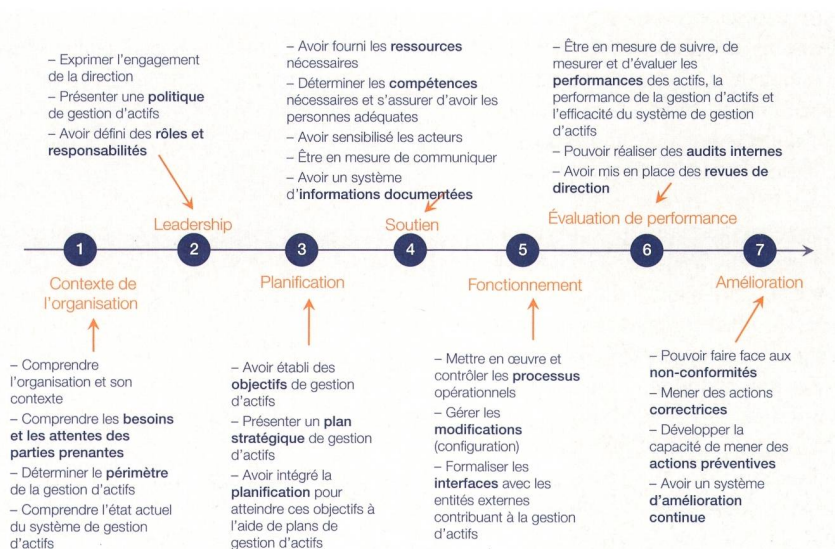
– Exprimer l'engagement de la direction
– Présenter une politique de gestion d'actifs
– Avoir défini des rôles et responsabilités

Leadership

– Avoir fourni les ressources nécessaires
– Déterminer les compétences nécessaires et s'assurer d'avoir les personnes adéquates
– Avoir sensibilisé les acteurs
– Être en mesure de communiquer
– Avoir un système d'informations documentées

Soutien

– Être en mesure de suivre, de mesurer et d'évaluer les performances des actifs, la performance de la gestion d'actifs et l'efficacité du système de gestion d'actifs
– Pouvoir réaliser des audits internes
– Avoir mis en place des revues de direction

Évaluation de performance

1 2 3 4 5 6 7

Contexte de l'organisation

– Comprendre l'organisation et son contexte
– Comprendre les besoins et les attentes des parties prenantes
– Déterminer le périmètre de la gestion d'actifs
– Comprendre l'état actuel du système de gestion d'actifs

Planification

– Avoir établi des objectifs de gestion d'actifs
– Présenter un plan stratégique de gestion d'actifs
– Avoir intégré la planification pour atteindre ces objectifs à l'aide de plans de gestion d'actifs

Fonctionnement

– Mettre en œuvre et contrôler les processus opérationnels
– Gérer les modifications (configuration)
– Formaliser les interfaces avec les entités externes contribuant à la gestion d'actifs

Amélioration

– Pouvoir faire face aux non-conformités
– Mener des actions correctrices
– Développer la capacité de mener des actions préventives
– Avoir un système d'amélioration continue